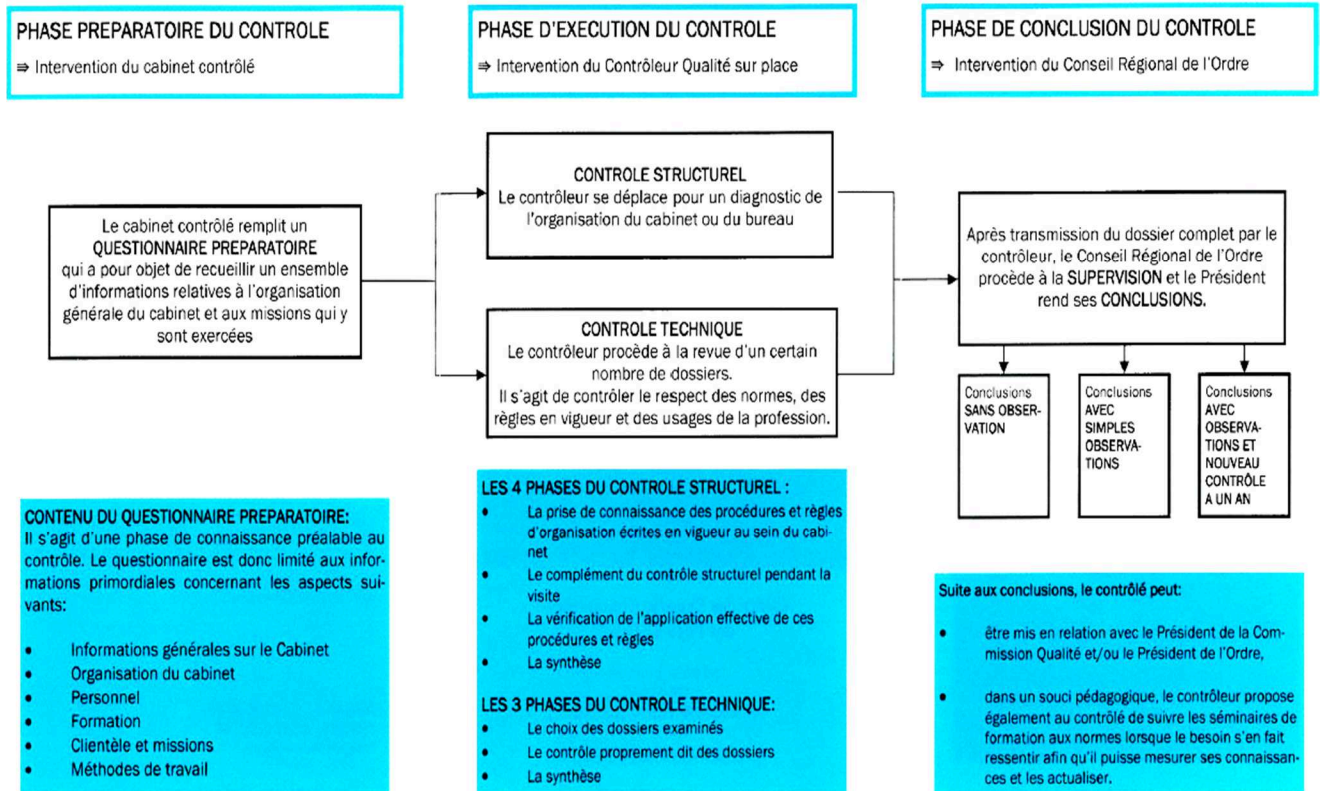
PHASE PREPARATOIRE DU CONTROLE
⇒ Intervention du cabinet contrôlé

PHASE D'EXECUTION DU CONTROLE
⇒ Intervention du Contrôleur Qualité sur place

PHASE DE CONCLUSION DU CONTROLE
⇒ Intervention du Conseil Régional de l'Ordre

Le cabinet contrôlé remplit un QUESTIONNAIRE PREPARATOIRE qui a pour objet de recueillir un ensemble d'informations relatives à l'organisation générale du cabinet et aux missions qui y sont exercées

CONTROLE STRUCTUREL
Le contrôleur se déplace pour un diagnostic de l'organisation du cabinet ou du bureau

CONTROLE TECHNIQUE
Le contrôleur procède à la revue d'un certain nombre de dossiers.
Il s'agit de contrôler le respect des normes, des règles en vigueur et des usages de la profession.

Après transmission du dossier complet par le contrôleur, le Conseil Régional de l'Ordre procède à la SUPERVISION et le Président rend ses CONCLUSIONS.

Conclusions SANS OBSERVATION

Conclusions AVEC SIMPLES OBSERVATIONS

Conclusions AVEC OBSERVATIONS ET NOUVEAU CONTRÔLE A UN AN

CONTENU DU QUESTIONNAIRE PREPARATOIRE:
Il s'agit d'une phase de connaissance préalable au contrôle. Le questionnaire est donc limité aux informations primordiales concernant les aspects suivants:

• Informations générales sur le Cabinet
• Organisation du cabinet
• Personnel
• Formation
• Clientèle et missions
• Méthodes de travail

LES 4 PHASES DU CONTROLE STRUCTUREL :
• La prise de connaissance des procédures et règles d'organisation écrites en vigueur au sein du cabinet
• Le complément du contrôle structurel pendant la visite
• La vérification de l'application effective de ces procédures et règles
• La synthèse

LES 3 PHASES DU CONTROLE TECHNIQUE:
• Le choix des dossiers examinés
• Le contrôle proprement dit des dossiers
• La synthèse

Suite aux conclusions, le contrôlé peut:

• être mis en relation avec le Président de la Commission Qualité et/ou le Président de l'Ordre,

• dans un souci pédagogique, le contrôleur propose également au contrôlé de suivre les séminaires de formation aux normes lorsque le besoin s'en fait ressentir afin qu'il puisse mesurer ses connaissances et les actualiser.